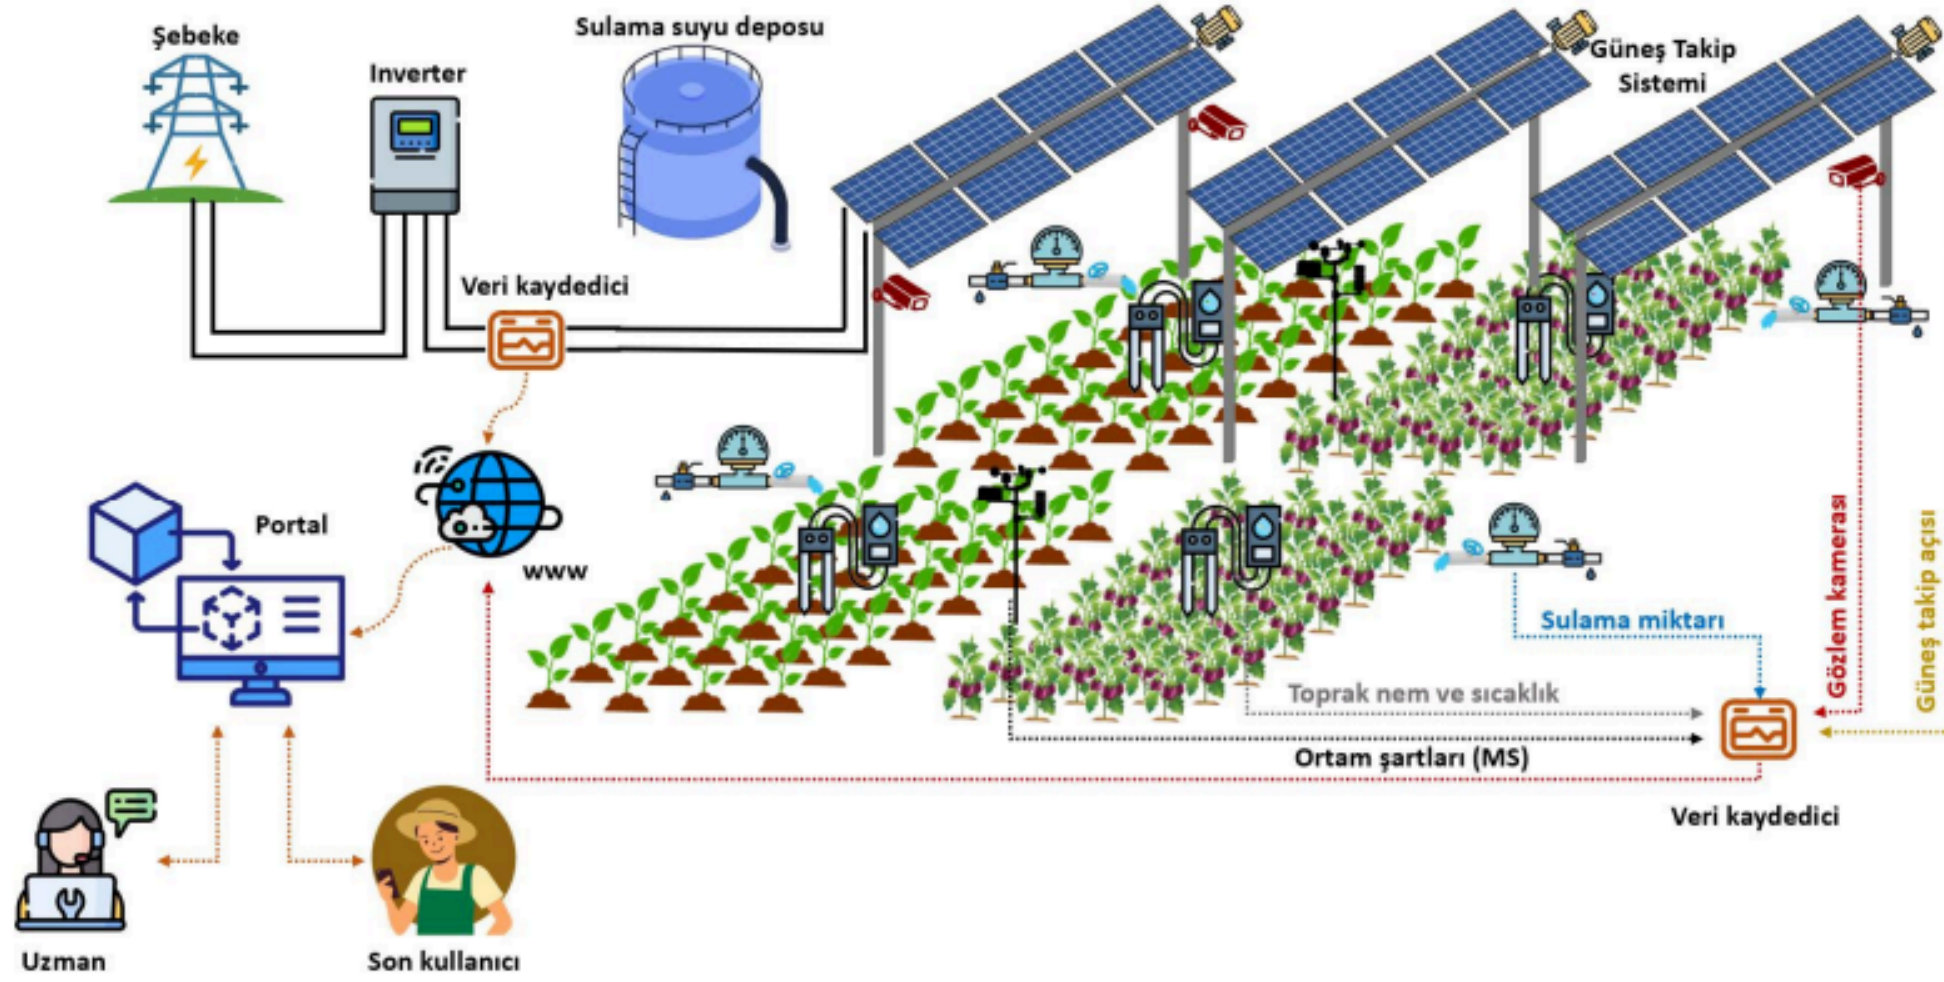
Şebeke

Inverter

Sulama suyu deposu

Güneş Takip Sistemi

Veri kaydedici

Portal

www

Sulama miktarı

Gözlem kamerası

Güneş takip açısı

Toprak nem ve sıcaklık

Ortam şartları (MS)

Veri kaydedici

Uzman

Son kullanıcı